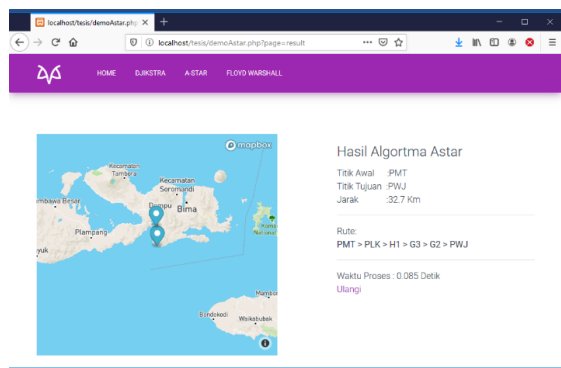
localhost/tesis/demoAstar.php ×
+

localhost/tesis/demoAstar.php?page=result

HOME DJIKSTRA A-STAR FLOYD WARSHALL

mapbox
Kecamatan Tambora
Kecamatan Soromandi
mbawa Besar
Dompu
Bima
Plampang
yuk
Bondokodi
Waikabubak

Hasil Algortma Astar

Titik Awal :PMT
Titik Tujuan :PWJ
Jarak :32.7 Km

Rute:
PMT > PLK > H1 > G3 > G2 > PWJ

Waktu Proses : 0.085 Detik
Ulangi